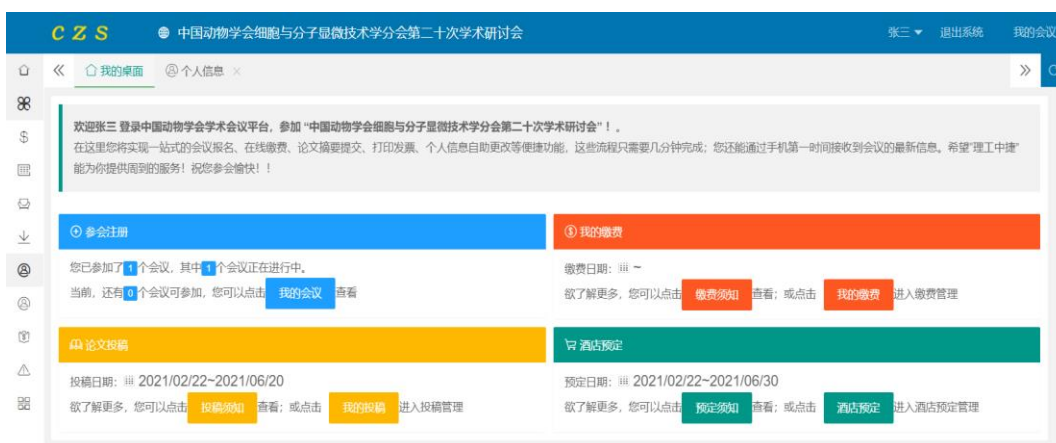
C Z S 中国动物学会细胞与分子显微技术学分会第二十次学术研讨会

张三 ▾ 退出系统 我的会议

我的桌面 个人信息 ×

欢迎张三 登录中国动物学会学术会议平台，参加 "中国动物学会细胞与分子显微技术学分会第二十次学术研讨会"！。
在这里您将实现一站式的会议报名、在线缴费、论文摘要提交、打印发票、个人信息自助更改等便捷功能，这些流程只需要几分钟完成；您还能通过手机第一时间接收到会议的最新信息。希望"理工中捷"能为你提供周到的服务！祝您参会愉快！！

参会注册

您已参加了 1 个会议，其中 1 个会议正在进行中。
当前，还有 0 个会议可参加，您可以点击 我的会议 查看

我的缴费

缴费日期：~
欲了解更多，您可以点击 缴费须知 查看；或点击 我的缴费 进入缴费管理

论文投稿

投稿日期：2021/02/22~2021/06/20
欲了解更多，您可以点击 投稿须知 查看；或点击 我的投稿 进入投稿管理

酒店预定

预定日期：2021/02/22~2021/06/30
欲了解更多，您可以点击 预定须知 查看；或点击 酒店预定 进入酒店预定管理